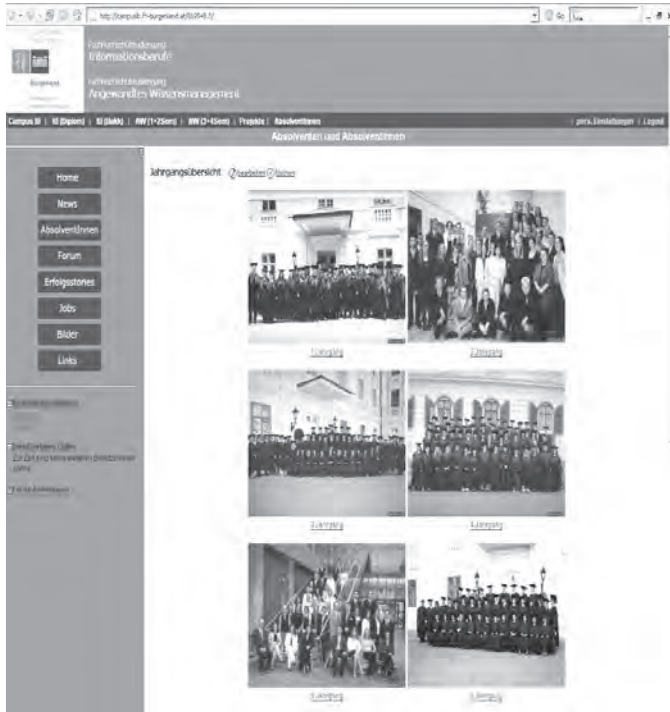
http://campus.fh-burgenland.at/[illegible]

Burgenland

Fachhochschulstudiengang
Informationsberufe

Fachhochschulstudiengang
Angewandtes Wissensmanagement

Campus IB | IB (Diplom) | IB (Bakk) | AW (1-2Sem) | AW (3-4Sem) | Projekte | AbsolventInnen | pers. Einstellungen | Logout

AbsolventInnen und Absolventinnen

Home

News

AbsolventInnen

Forum

Erfolgsstories

Jobs

Bilder

Links

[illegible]

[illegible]

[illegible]

Jahrgangsübersicht bearbeiten löschen

1.Jahrgang

2.Jahrgang

3.Jahrgang

4.Jahrgang

5.Jahrgang

6.Jahrgang